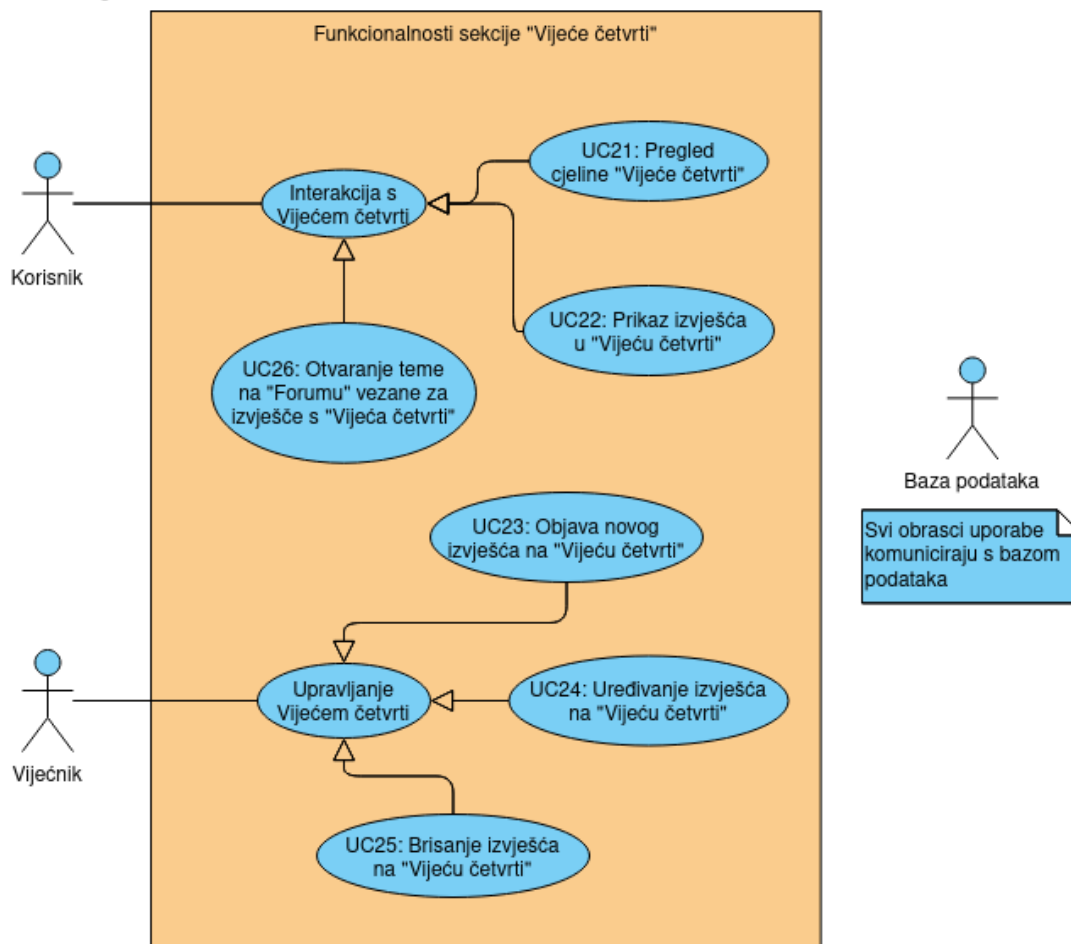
Funkcionalnosti sekcije "Vijeće četvrti"

Korisnik

Interakcija s Vijećem četvrti

UC21: Pregled cjeline "Vijeće četvrti"

UC22: Prikaz izvješća u "Vijeću četvrti"

UC26: Otvaranje teme na "Forumu" vezane za izvješće s "Vijeća četvrti"

Baza podataka

Svi obrasci uporabe komuniciraju s bazom podataka

UC23: Objava novog izvješća na "Vijeću četvrti"

Vijećnik

Upravljanje Vijećem četvrti

UC24: Uređivanje izvješća na "Vijeću četvrti"

UC25: Brisanje izvješća na "Vijeću četvrti"